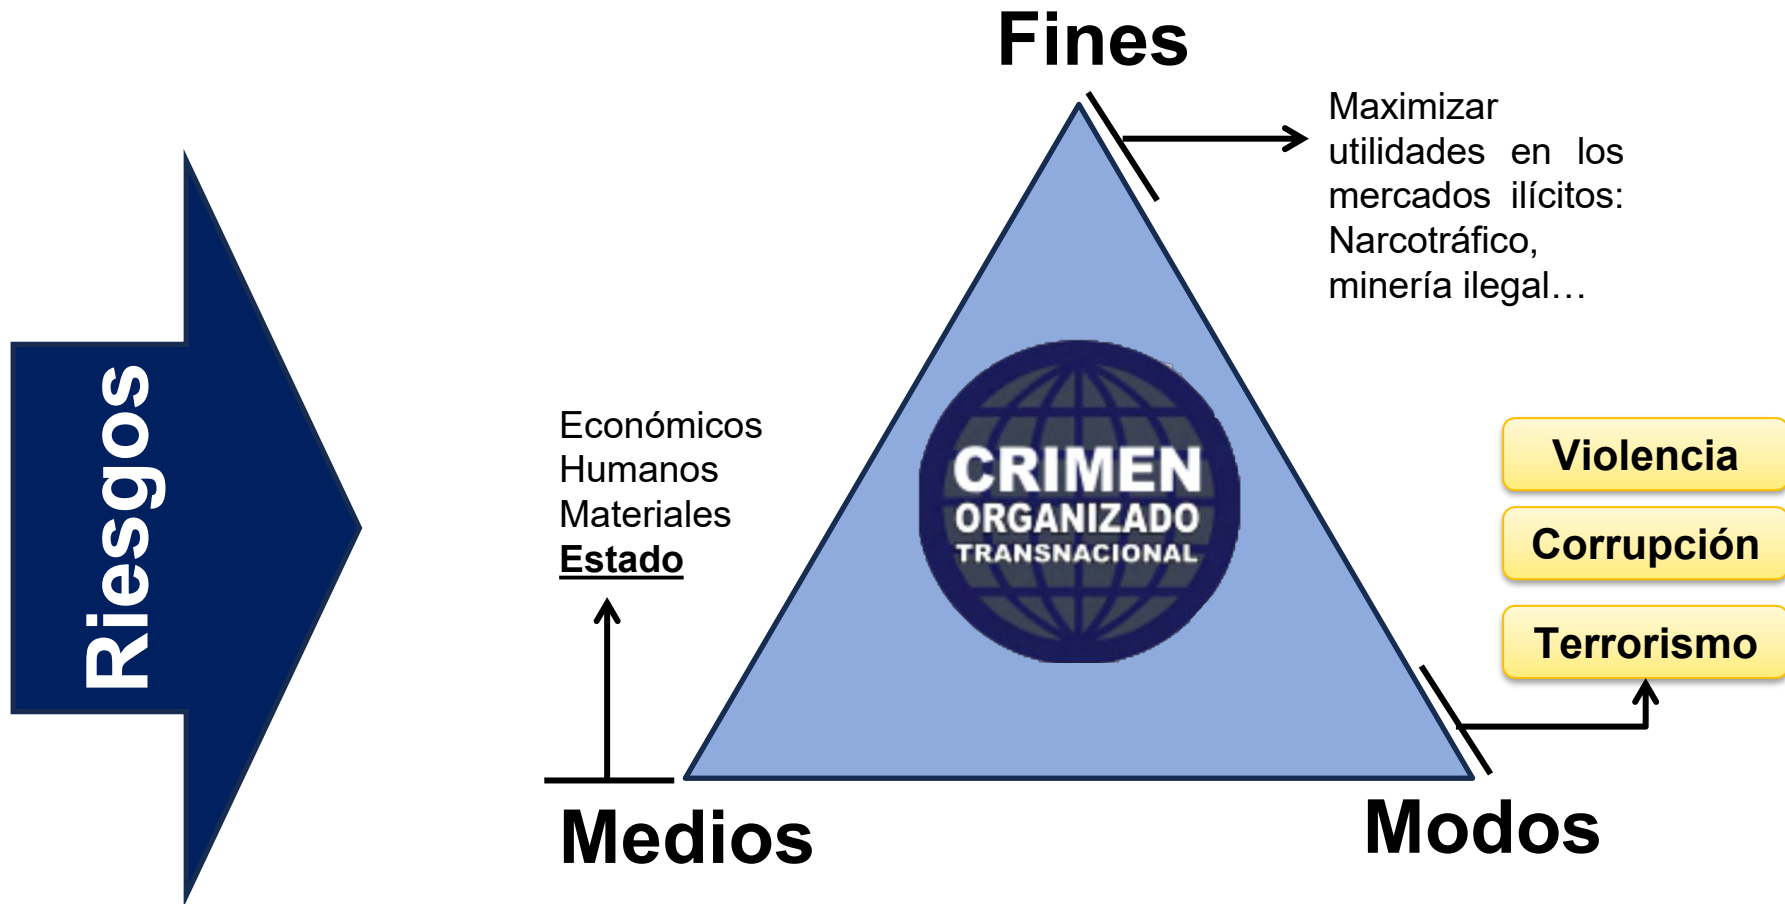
Riesgos

Fines

Maximizar utilidades en los mercados ilícitos: Narcotráfico, minería ilegal…

Económicos
Humanos
Materiales
Estado

CRIMEN
ORGANIZADO
TRANSNACIONAL

Violencia
Corrupción
Terrorismo

Medios

Modos